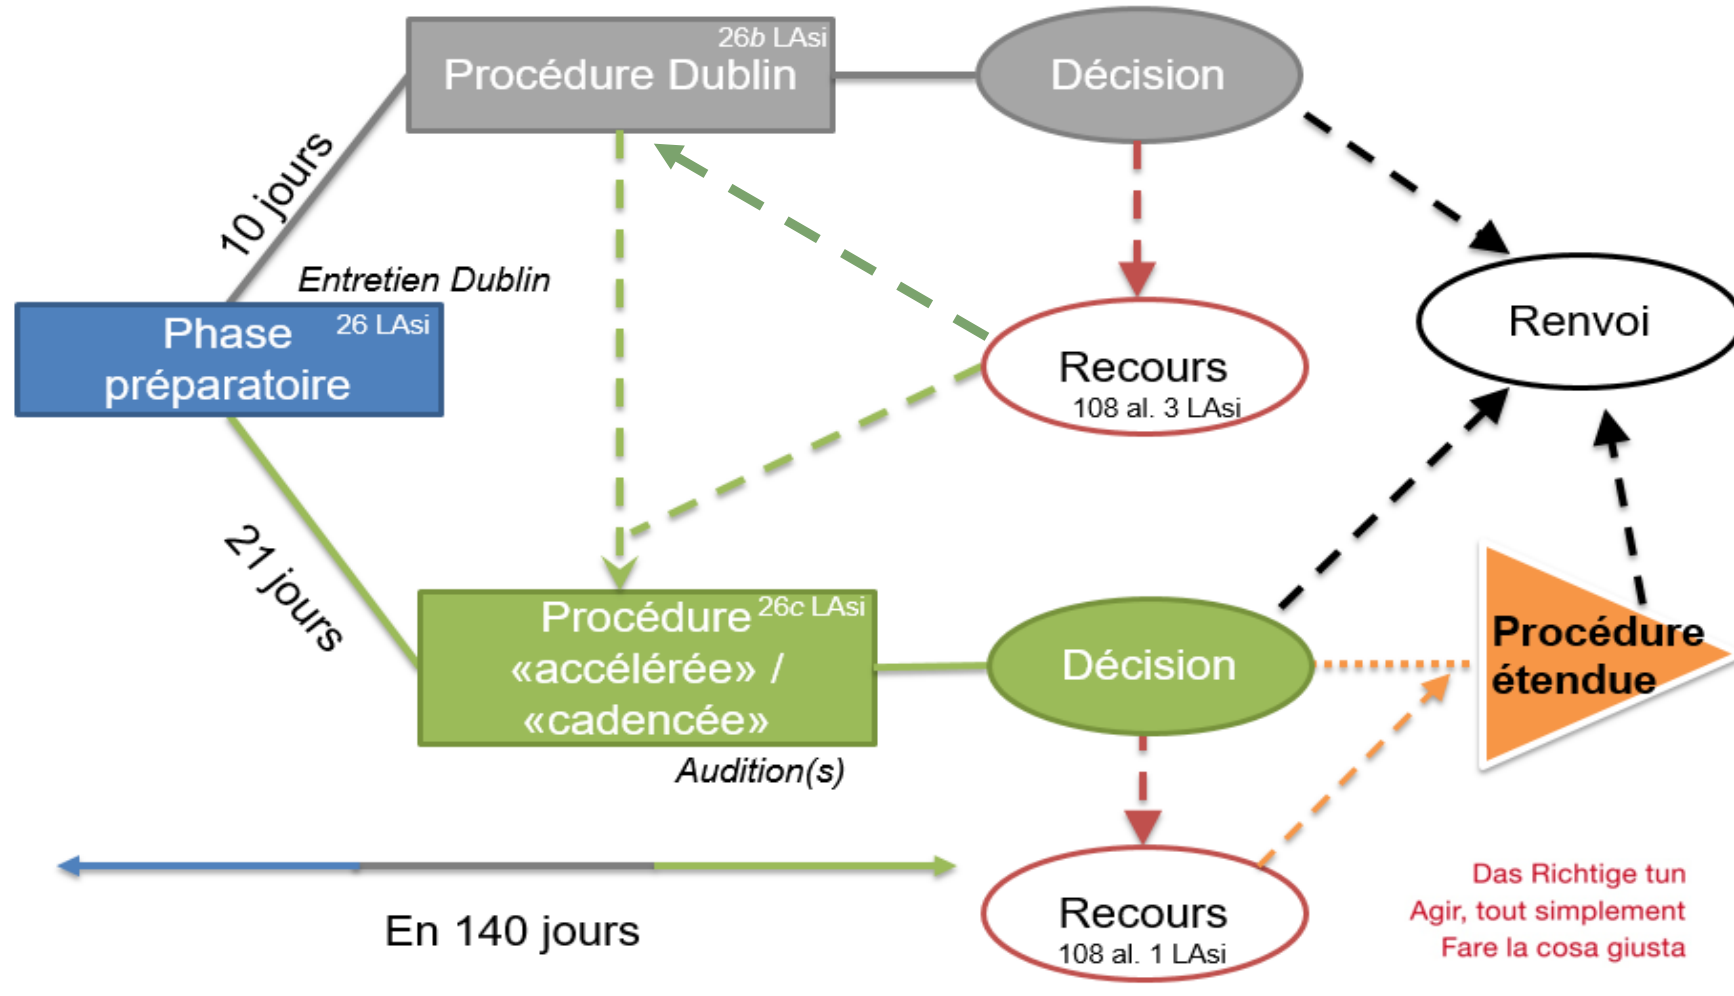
26b LAsi
Procédure Dublin

Décision

10 jours

Entretien Dublin

Phase préparatoire 26 LAsi

Recours
108 al. 3 LAsi

Renvoi

21 jours

Procédure 26c LAsi
«accélérée» /
«cadencée»

Audition(s)

Décision

Procédure étendue

En 140 jours

Recours
108 al. 1 LAsi

Das Richtige tun
Agir, tout simplement
Fare la cosa giusta